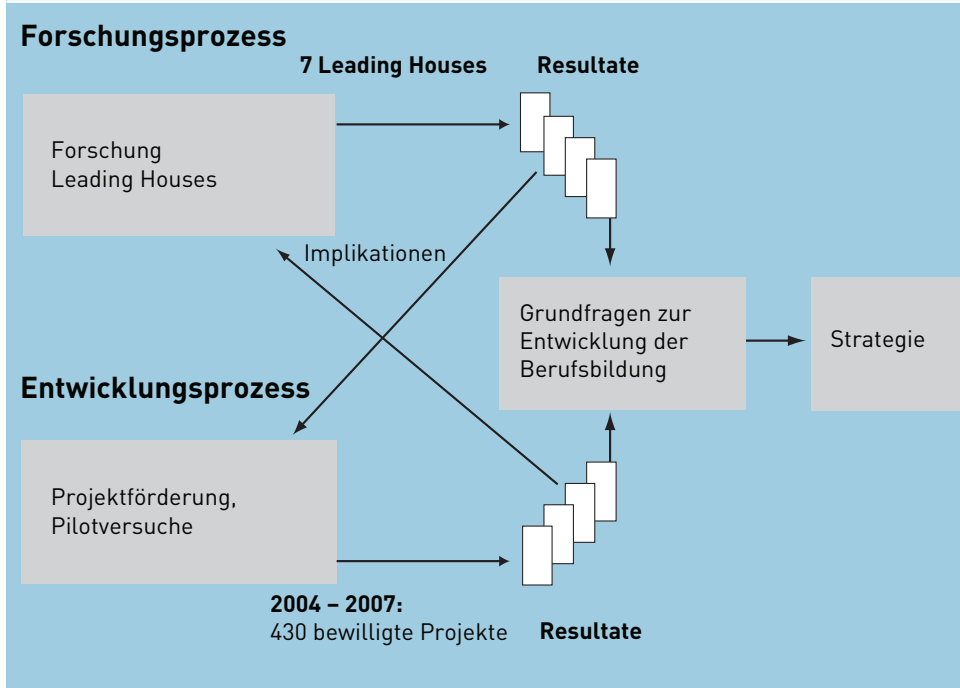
Forschungsprozess

7 Leading Houses

Resultate

Forschung
Leading Houses

Implikationen

Grundfragen zur Entwicklung der Berufsbildung

Strategie

Entwicklungsprozess

Projektförderung, Pilotversuche

2004 – 2007:
430 bewilligte Projekte

Resultate